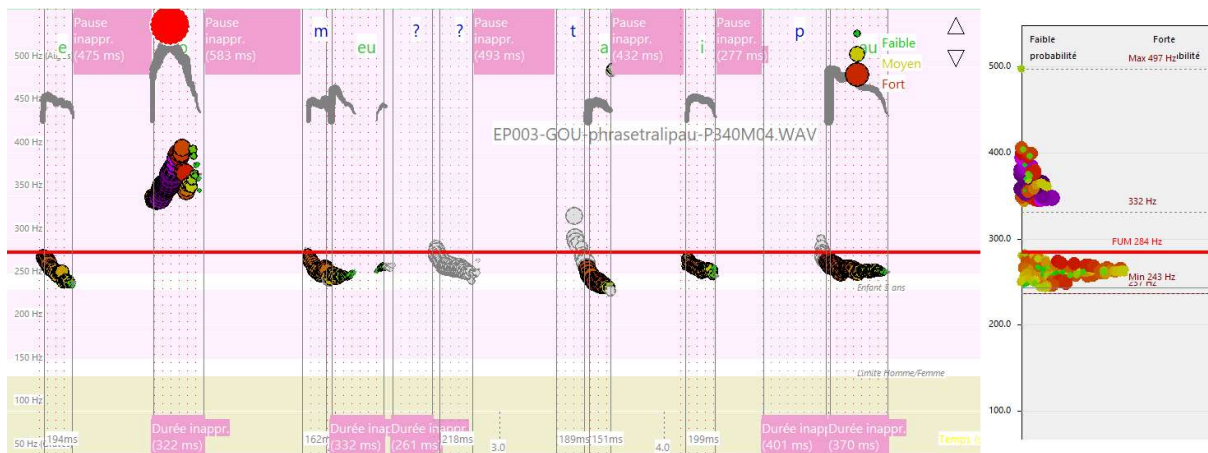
e
Pause inappr. (475 ms)
Pause inappr. (583 ms)
m
eu
?
?
Pause inappr. (493 ms)
t
a
Pause inappr. (432 ms)
i
Pause inappr. (277 ms)
p
u
Faible
Moyen
Fort

500 Hz
450 Hz
400 Hz
350 Hz
300 Hz
250 Hz
200 Hz
150 Hz
100 Hz
50 Hz

EP003-GOU-phrasetralipau-P340M04.WAV

Enfant 3 ans
Limite Homme/Femme

194ms
Durée inappr. (322 ms)
162ms
Durée inappr. (332 ms)
Durée inappr. (261 ms)
218ms
3.0
189ms
151ms
4.0
199ms
Durée inappr. (401 ms)
Durée inappr. (370 ms)
Temps

Faible probabilité
Forte probabilité
Max 497 Hz
500.0
400.0
332 Hz
300.0
FUM 284 Hz
Min 243 Hz
237 Hz
200.0
100.0